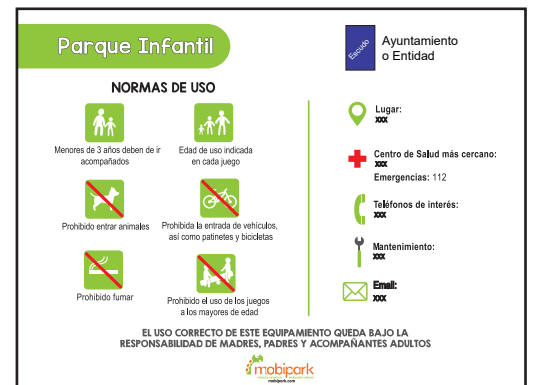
Parque Infantil

Escudo

Ayuntamiento o Entidad

NORMAS DE USO

Menores de 3 años deben de ir acompañados

Edad de uso indicada en cada juego

Prohibido entrar animales

Prohibida la entrada de vehículos, así como patinetes y bicicletas

Prohibido fumar

Prohibido el uso de los juegos a los mayores de edad

Lugar:
xxx

Centro de Salud más cercano:
xxx

Emergencias: 112

Teléfonos de interés:
xxx

Mantenimiento:
xxx

Email:
xxx

EL USO CORRECTO DE ESTE EQUIPAMIENTO QUEDA BAJO LA RESPONSABILIDAD DE MADRES, PADRES Y ACOMPAÑANTES ADULTOS

mobipark
mobipark.com